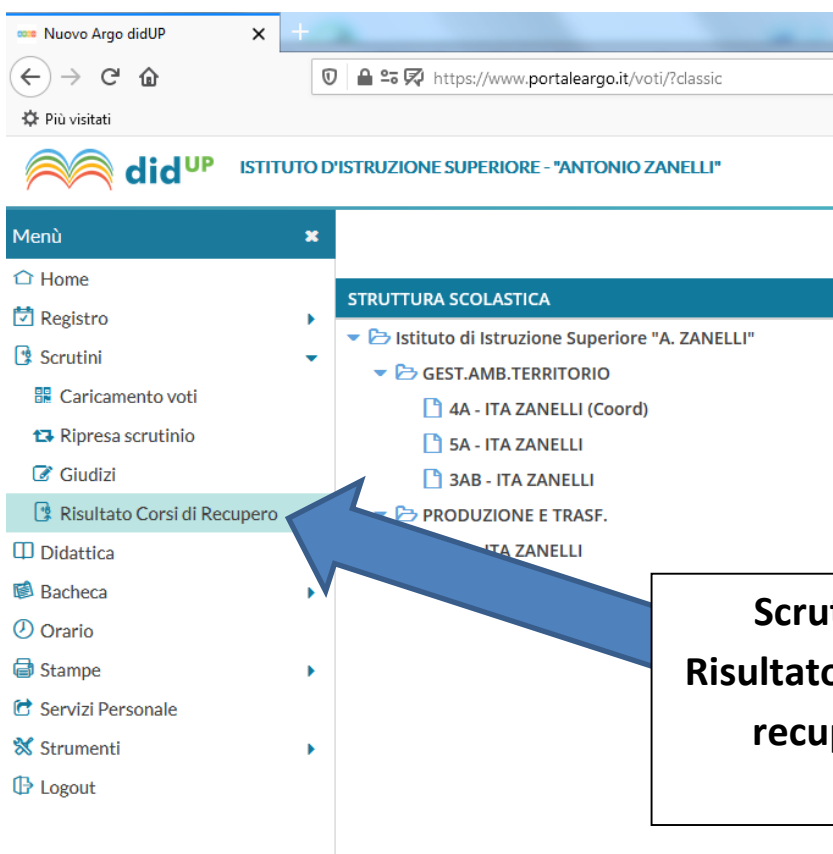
Nuovo Argo didUP

https://www.portaleargo.it/voti/?classic

Più visitati

didUP ISTITUTO D'ISTRUZIONE SUPERIORE - "ANTONIO ZANELLI"

Menù

Home
Registro
Scrutini
Caricamento voti
Ripresa scrutinio
Giudizi
Risultato Corsi di Recupero
Didattica
Bacheca
Orario
Stampe
Servizi Personale
Strumenti
Logout

STRUTTURA SCOLASTICA

Istituto di Istruzione Superiore "A. ZANELLI"
GEST.AMB.TERRITORIO
4A - ITA ZANELLI (Coord)
5A - ITA ZANELLI
3AB - ITA ZANELLI
PRODUZIONE E TRASF.
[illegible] ITA ZANELLI

Scru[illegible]
Risultato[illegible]
recu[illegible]